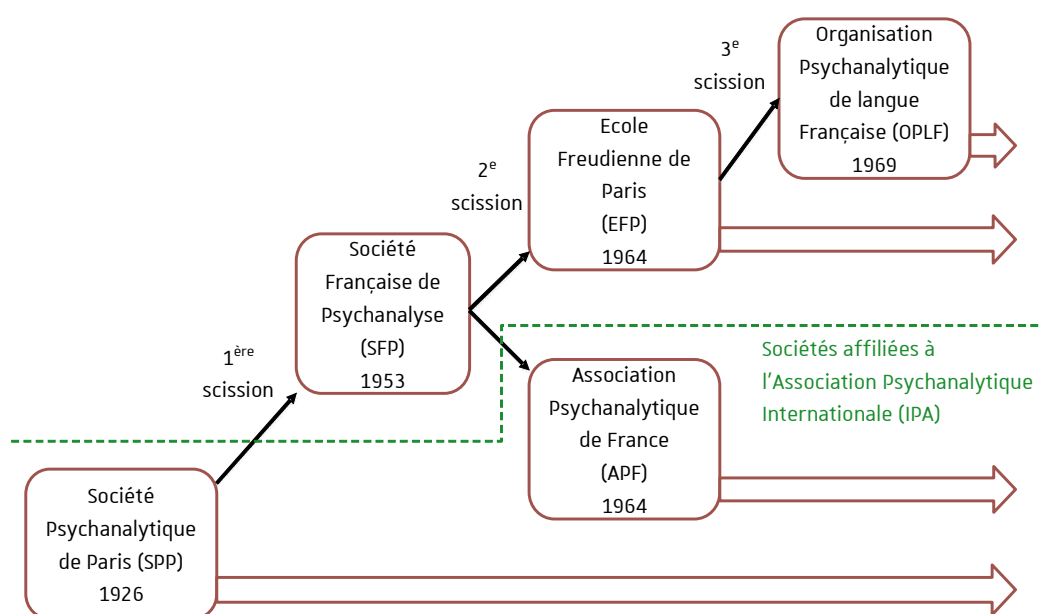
Organisation Psychanalytique de langue Française (OPLF) 1969

3$^{e}$ scission

Ecole Freudienne de Paris (EFP) 1964

2$^{e}$ scission

Société Française de Psychanalyse (SFP) 1953

1$^{ère}$ scission

Association Psychanalytique de France (APF) 1964

Sociétés affiliées à l'Association Psychanalytique Internationale (IPA)

Société Psychanalytique de Paris (SPP) 1926